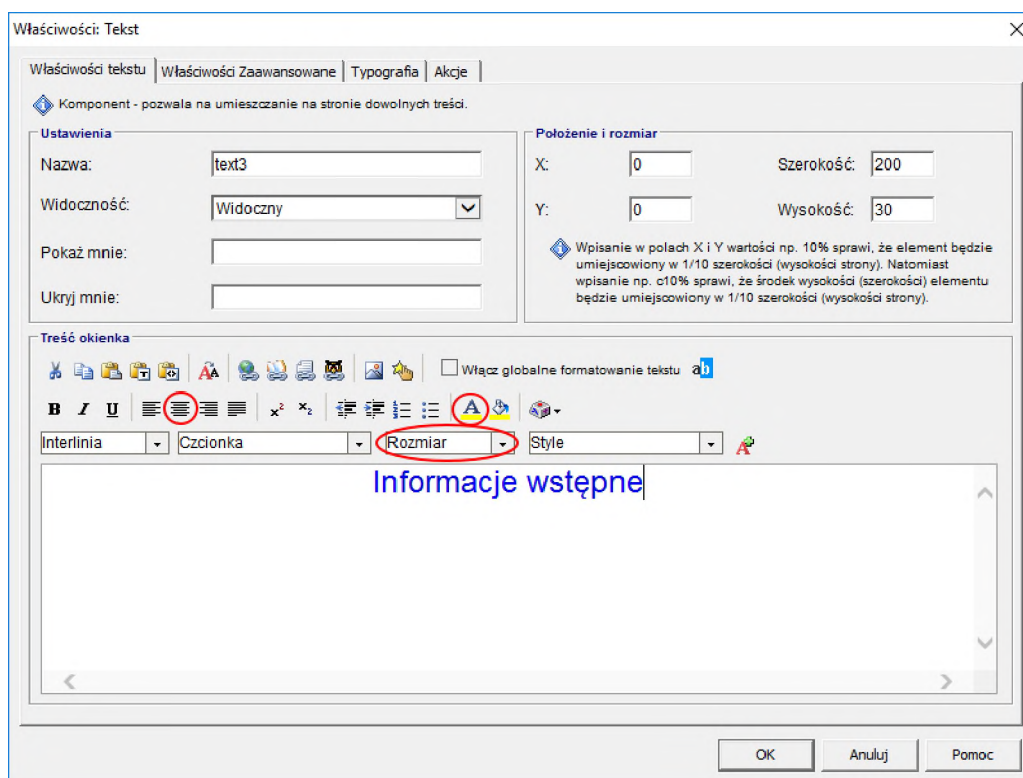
Właściwości: Tekst

Właściwości tekstu | Właściwości Zaawansowane | Typografia | Akcje

Komponent - pozwala na umieszczanie na stronie dowolnych treści.

Ustawienia

Nazwa: text3

Widoczność: Widoczny

Pokaż mnie:

Ukryj mnie:

Położenie i rozmiar

X: 0

Szerokość: 200

Y: 0

Wysokość: 30

Wpisanie w polach X i Y wartości np. 10% sprawi, że element będzie umiejscowiony w 1/10 szerokości (wysokości strony). Natomiast wpisanie np. c10% sprawi, że środek wysokości (szerokości) elementu będzie umiejscowiony w 1/10 szerokości (wysokości strony).

Treść okienka

Włącz globalne formatowanie tekstu ab

B I U $x^2$ $x_2$ A

Interlinia | Czcionka | Rozmiar | Style

Informacje wstępne

OK | Anuluj | Pomoc